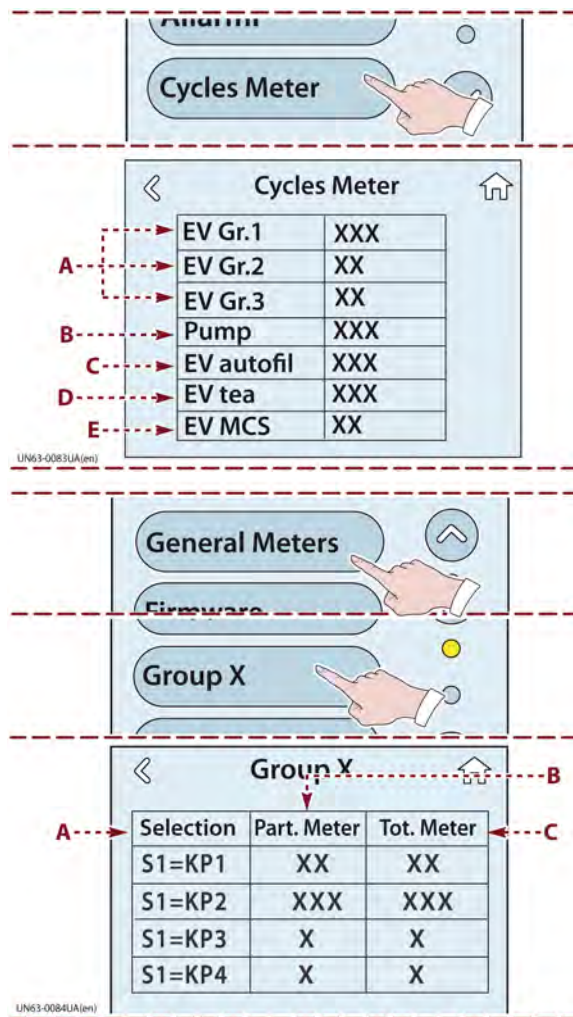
Alarmi

Cycles Meter

Cycles Meter

| EV Gr.1 | XXX |
|---|---|
| EV Gr.2 | XX |
| EV Gr.3 | XX |
| Pump | XXX |
| EV autofil | XXX |
| EV tea | XXX |
| EV MCS | XX |

A
B
C
D
E

UN63-0083UA(en)

General Meters

Firmware

Group X

Group X

B

A

C

| Selection | Part. Meter | Tot. Meter |
|---|---|---|
| S1=KP1 | XX | XX |
| S1=KP2 | XXX | XXX |
| S1=KP3 | X | X |
| S1=KP4 | X | X |

UN63-0084UA(en)